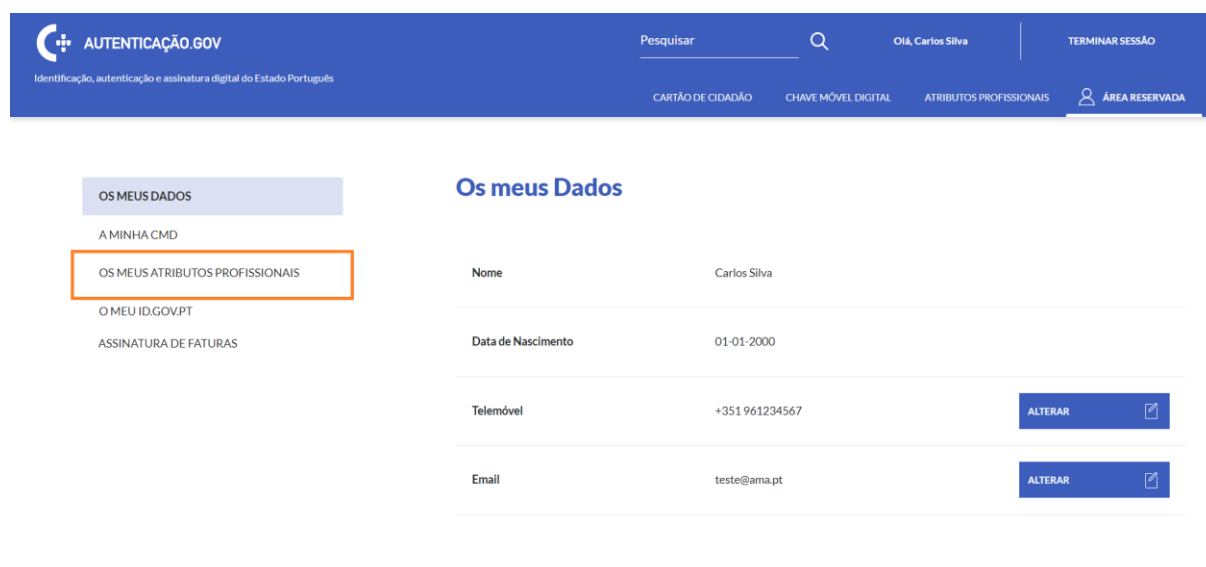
AUTENTICAÇÃO.GOV

Identificação, autenticação e assinatura digital do Estado Português

Pesquisar

Olá, Carlos Silva

TERMINAR SESSÃO

CARTÃO DE CIDADÃO

CHAVE MÓVEL DIGITAL

ATRIBUTOS PROFISSIONAIS

ÁREA RESERVADA

OS MEUS DADOS

A MINHA CMD

OS MEUS ATRIBUTOS PROFISSIONAIS

O MEU ID.GOV.PT

ASSINATURA DE FATURAS

Os meus Dados

| | | |
|---|---|---|
| Nome | Carlos Silva | |
| Data de Nascimento | 01-01-2000 | |
| Telemóvel | +351 961234567 | ALTERAR |
| Email | teste@ama.pt | ALTERAR |